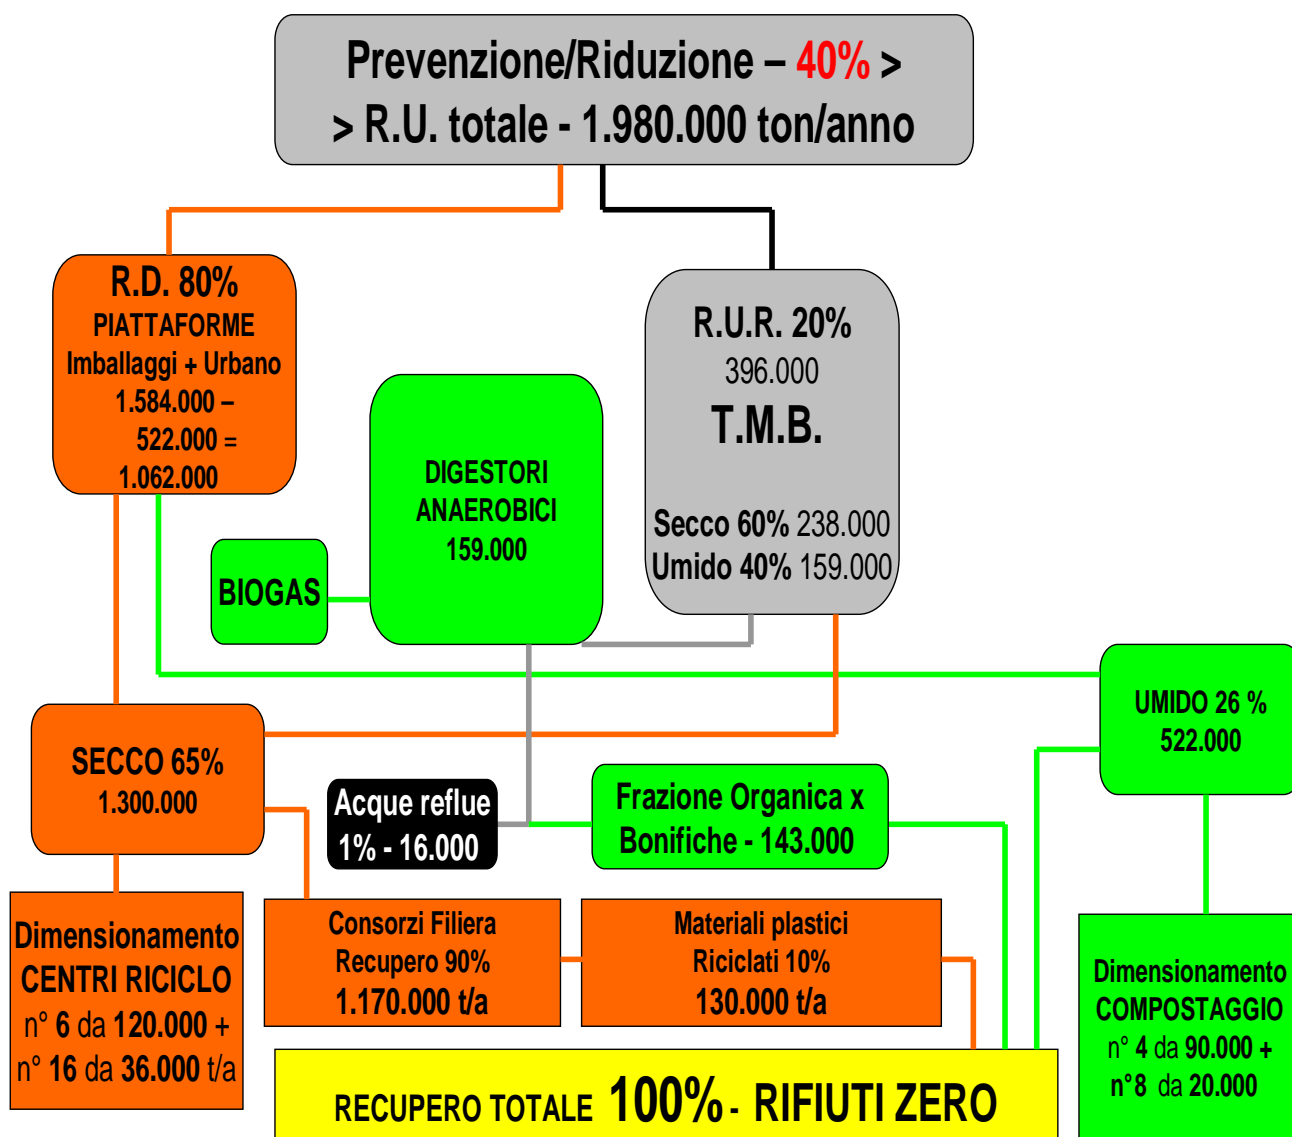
Prevenzione/Riduzione – 40% >
> R.U. totale - 1.980.000 ton/anno

R.D. 80%
PIATTAFORME
Imballaggi + Urbano
1.584.000 –
522.000 =
1.062.000

R.U.R. 20%
396.000
T.M.B.

Secco 60% 238.000
Umido 40% 159.000

DIGESTORI
ANAEROBICI
159.000

BIOGAS

UMIDO 26 %
522.000

SECCO 65%
1.300.000

Acque reflue
1% - 16.000

Frazione Organica x
Bonifiche - 143.000

Dimensionamento
CENTRI RICICLO
n° 6 da 120.000 +
n° 16 da 36.000 t/a

Consorzi Filiera
Recupero 90%
1.170.000 t/a

Materiali plastici
Riciclati 10%
130.000 t/a

Dimensionamento
COMPOSTAGGIO
n° 4 da 90.000 +
n°8 da 20.000

RECUPERO TOTALE 100% - RIFIUTI ZERO